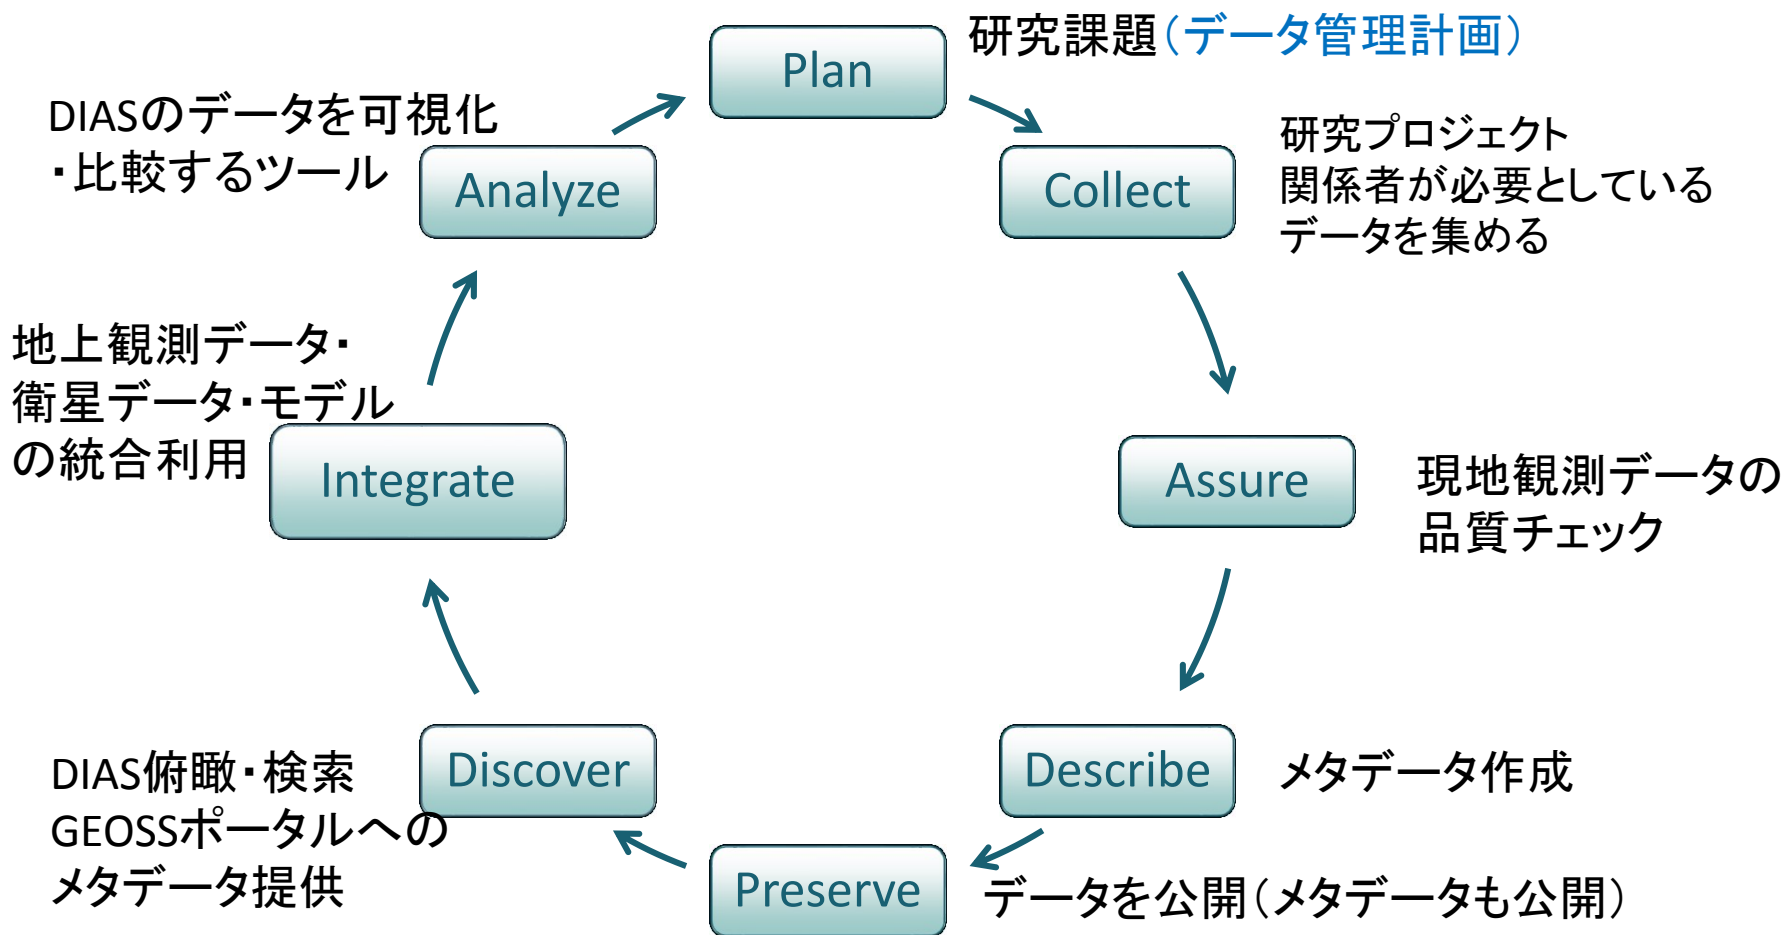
Plan

研究課題(データ管理計画)

Collect

研究プロジェクト関係者が必要としているデータを集める

Assure

現地観測データの品質チェック

Describe

メタデータ作成

Preserve

データを公開(メタデータも公開)

Discover

DIAS俯瞰・検索
GEOSSポータルへのメタデータ提供

Integrate

地上観測データ・衛星データ・モデルの統合利用

Analyze

DIASのデータを可視化・比較するツール